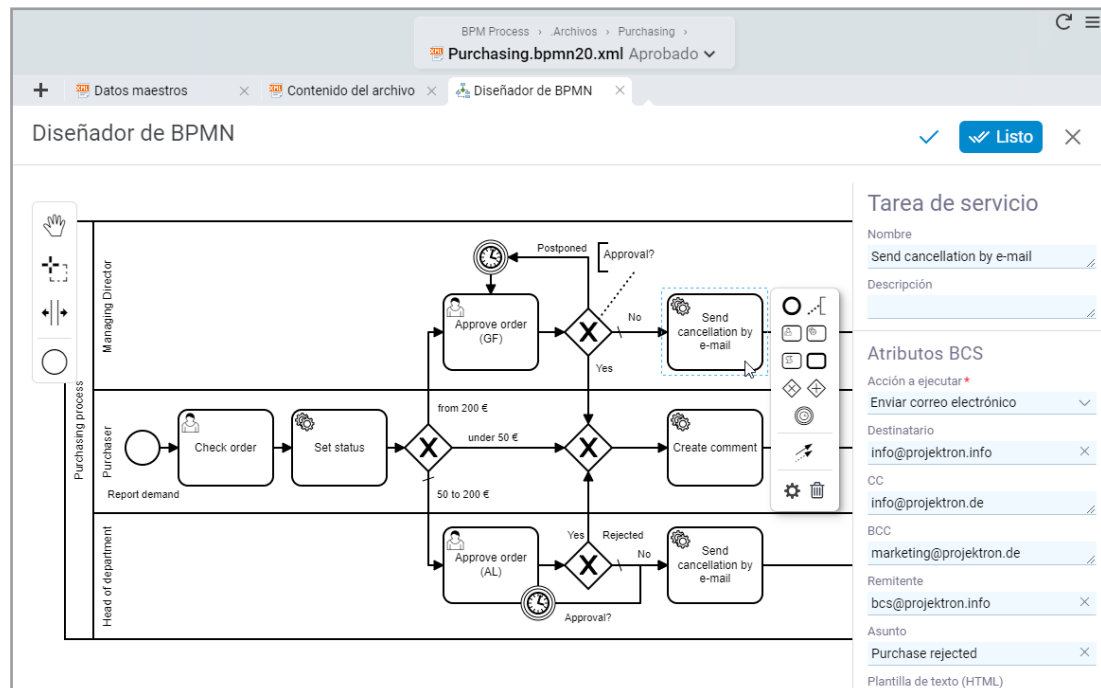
BPM Process › Archivos › Purchasing ›
Purchasing.bpmn20.xml Aprobado

+ Datos maestros × Contenido del archivo × Diseñador de BPMN ×

Diseñador de BPMN

Listo

Purchasing process

Managing Director

Purchaser

Head of department

Postponed

Approval?

Approve order (GF)

No

Send cancellation by e-mail

Yes

from 200 €

Check order

Set status

under 50 €

Create comment

Report demand

50 to 200 €

Yes

Rejected

Approve order (AL)

No

Send cancellation by e-mail

Approval?

Tarea de servicio

Nombre

Send cancellation by e-mail

Descripción

Atributos BCS

Acción a ejecutar *

Enviar correo electrónico

Destinatario

info@projektron.info

CC

info@projektron.de

BCC

marketing@projektron.de

Remitente

bcs@projektron.info

Asunto

Purchase rejected

Plantilla de texto (HTML)